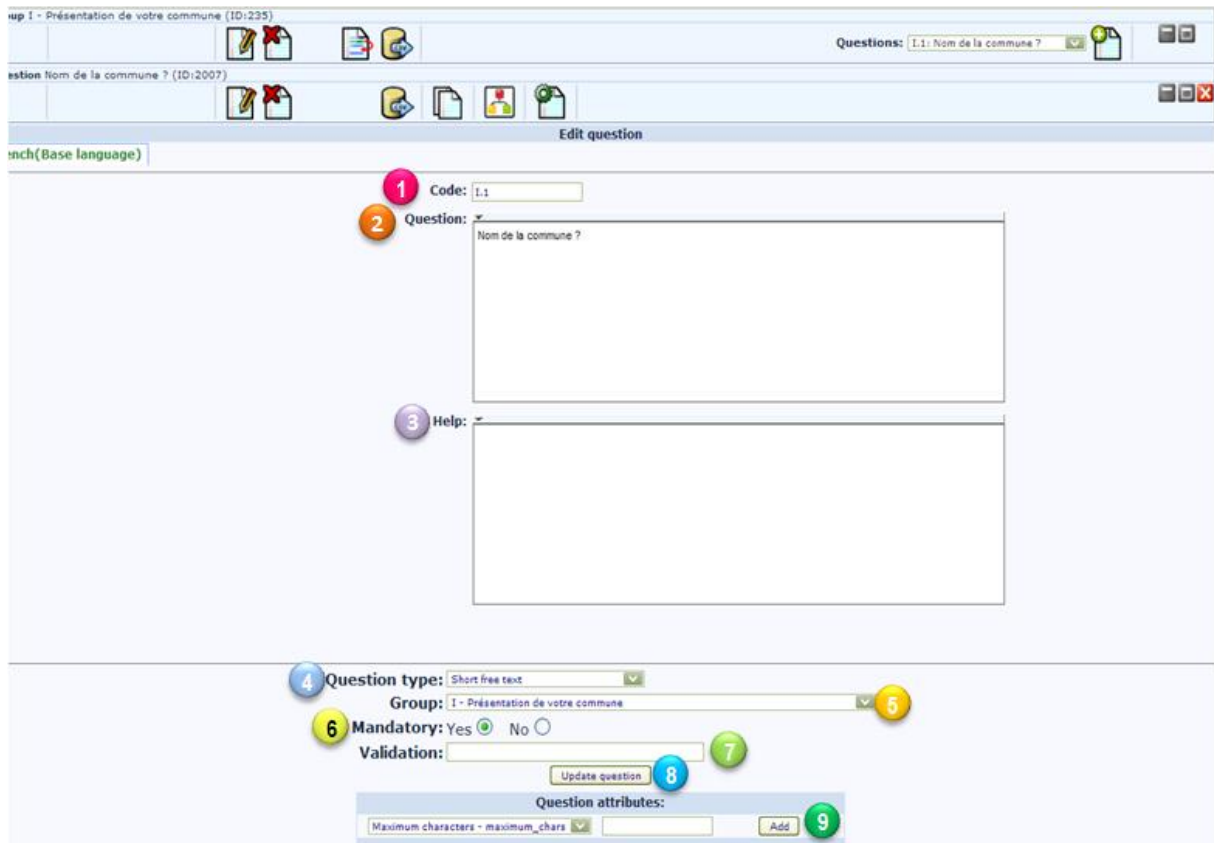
oup I - Présentation de votre commune (ID:235)

Questions: I.1: Nom de la commune ?

estion Nom de la commune ? (ID:2007)

Edit question

ench(Base language)

1 Code: I.1

2 Question:

Nom de la commune ?

3 Help:

4 Question type: Short free text

Group: I - Présentation de votre commune 5

6 Mandatory: Yes No

Validation: 7

Update question 8

Question attributes:

Maximum characters - maximum_chars Add 9